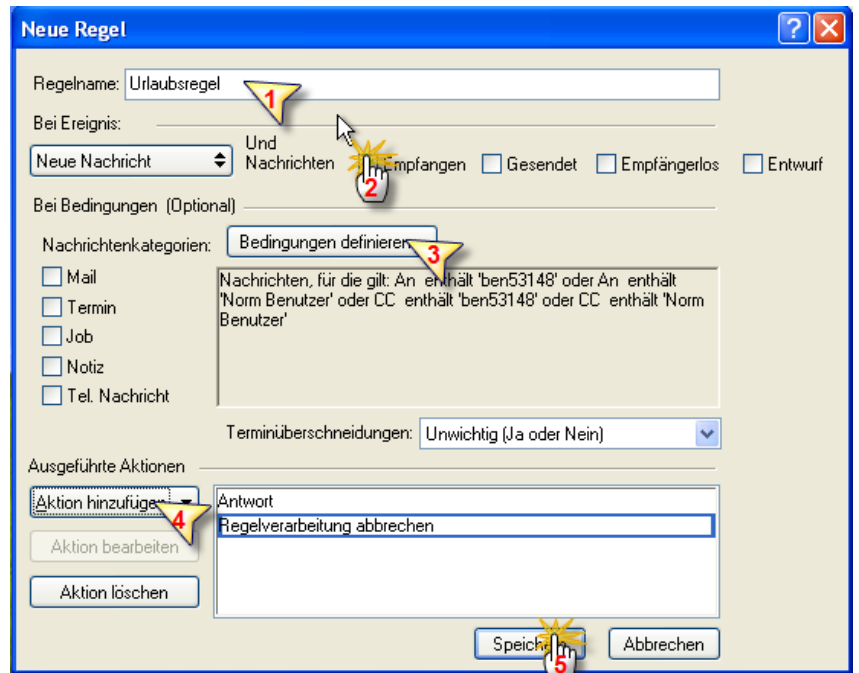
Neue Regel

Regelname: Urlaubsregel 1

Bei Ereignis:

Neue Nachricht

Und Nachrichten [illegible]mpfangen 2 Gesendet Empfängerlos Entwurf

Bei Bedingungen (Optional)

Nachrichtenkategorien: Bedingungen definieren 3

Mail

Termin

Job

Notiz

Tel. Nachricht

Nachrichten, für die gilt: An enthält 'ben53148' oder An enthält 'Norm Benutzer' oder CC enthält 'ben53148' oder CC enthält 'Norm Benutzer'

Terminüberschneidungen: Unwichtig (Ja oder Nein)

Ausgeführte Aktionen

Aktion hinzufüge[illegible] 4

Antwort

Regelverarbeitung abbrechen

Aktion bearbeiten

Aktion löschen

Speich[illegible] 5 Abbrechen